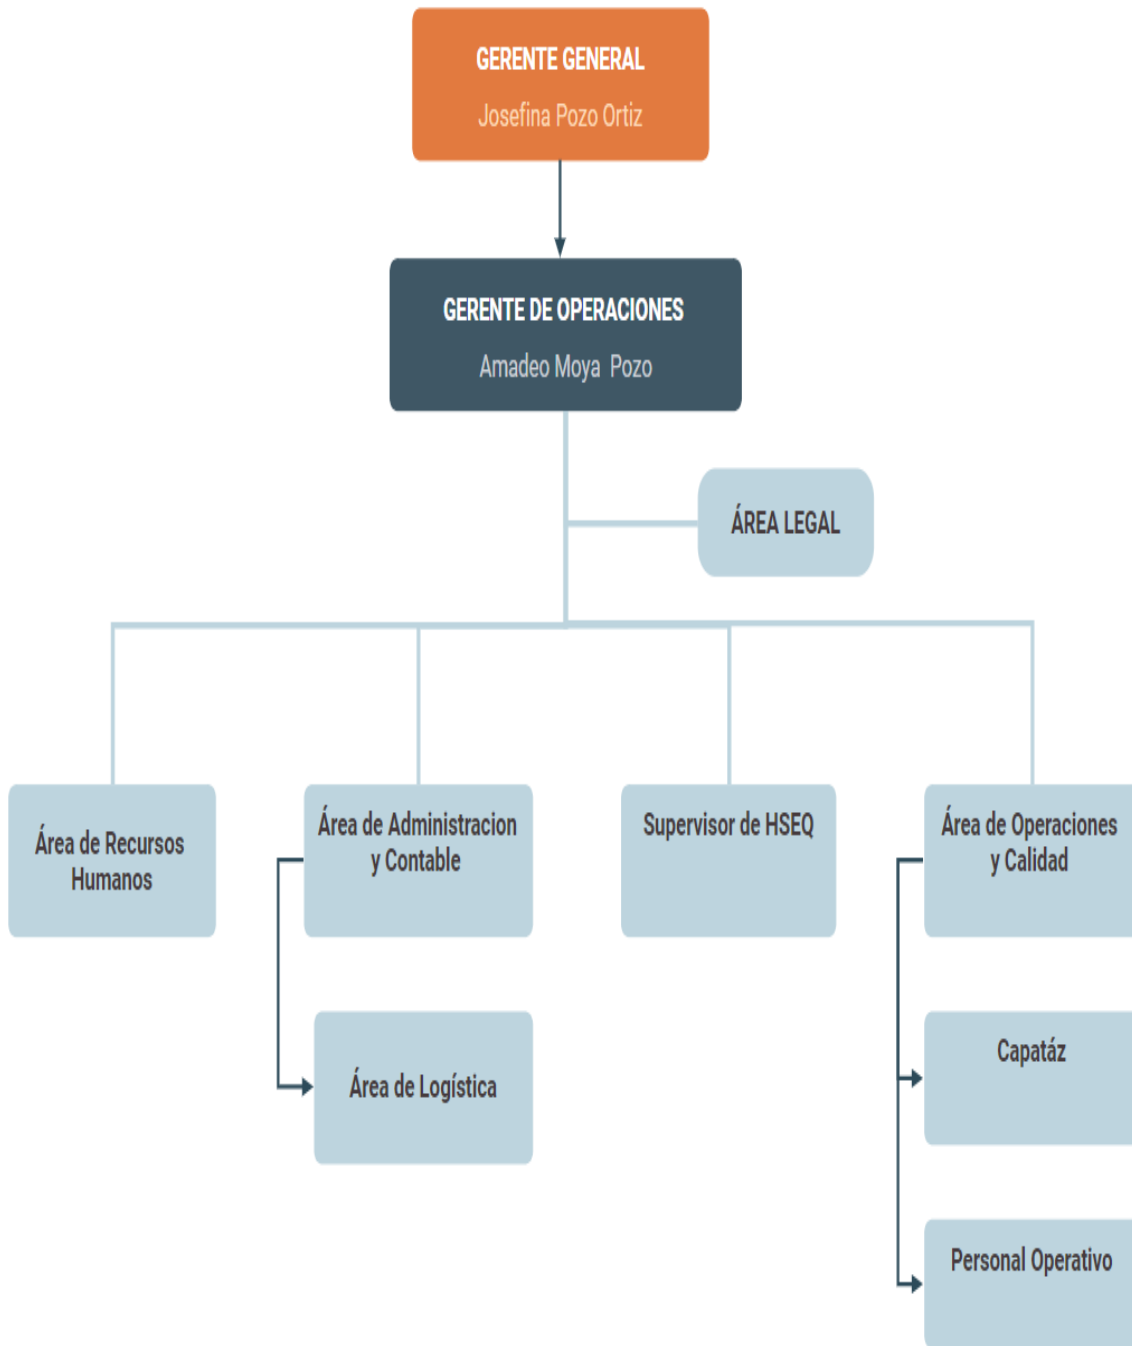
GERENTE GENERAL
Josefina Pozo Ortiz

GERENTE DE OPERACIONES
Amadeo Moya Pozo

ÁREA LEGAL

Área de Recursos Humanos

Área de Administracion y Contable

Área de Logística

Supervisor de HSEQ

Área de Operaciones y Calidad

Capatáz

Personal Operativo